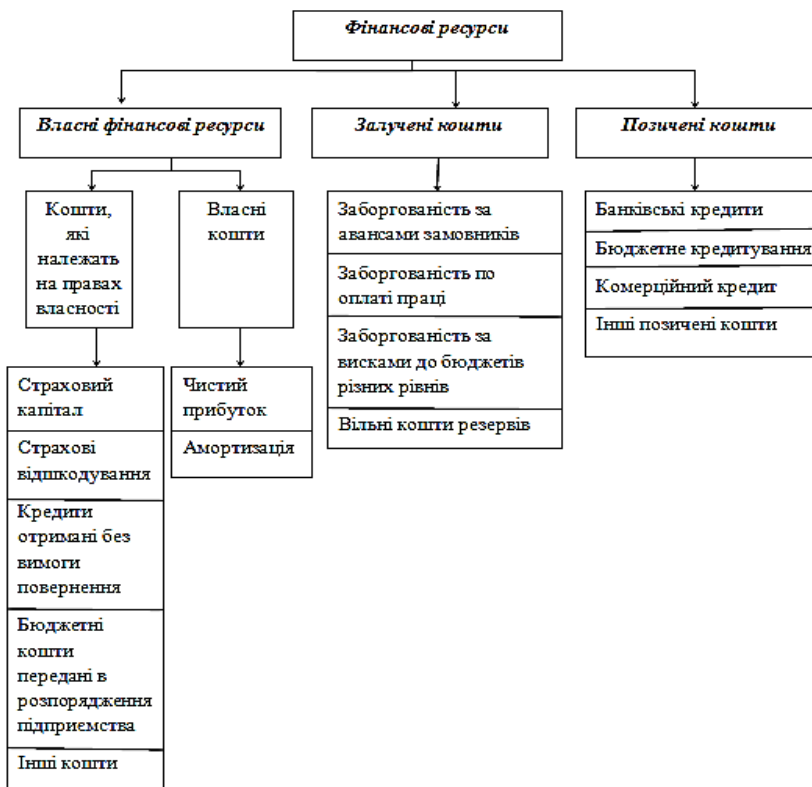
Фінансові ресурси

Власні фінансові ресурси

Залучені кошти

Позичені кошти

Кошти, які належать на правах власності

Власні кошти

Страховий капітал

Страхові відшкодування

Кредити отримані без вимоги повернення

Бюджетні кошти передані в розпорядження підприємства

Інші кошти

Чистий прибуток

Амортизація

Заборгованість за авансами замовників

Заборгованість по оплаті праці

Заборгованість за висками до бюджетів різних рівнів

Вільні кошти резервів

Банківські кредити

Бюджетне кредитування

Комерційний кредит

Інші позичені кошти